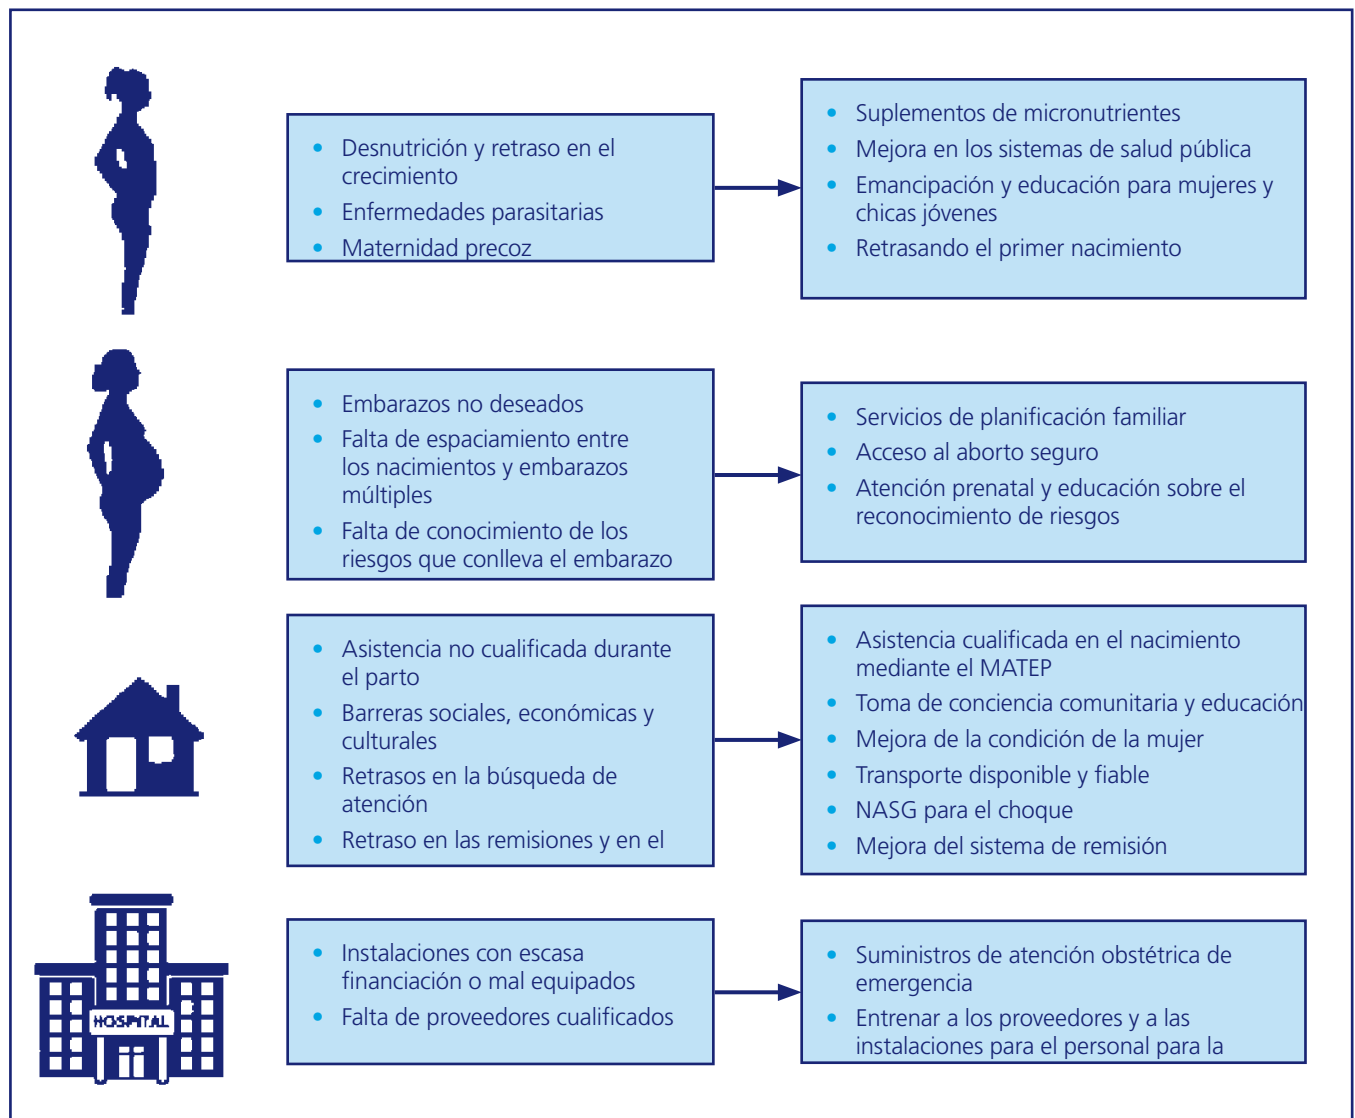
- Desnutrición y retraso en el crecimiento
- Enfermedades parasitarias
- Maternidad precoz

- Suplementos de micronutrientes
- Mejora en los sistemas de salud pública
- Emancipación y educación para mujeres y chicas jóvenes
- Retrasando el primer nacimiento

- Embarazos no deseados
- Falta de espaciamiento entre los nacimientos y embarazos múltiples
- Falta de conocimiento de los riesgos que conlleva el embarazo

- Servicios de planificación familiar
- Acceso al aborto seguro
- Atención prenatal y educación sobre el reconocimiento de riesgos

- Asistencia no cualificada durante el parto
- Barreras sociales, económicas y culturales
- Retrasos en la búsqueda de atención
- Retraso en las remisiones y en el

- Asistencia cualificada en el nacimiento mediante el MATEP
- Toma de conciencia comunitaria y educación
- Mejora de la condición de la mujer
- Transporte disponible y fiable
- NASG para el choque
- Mejora del sistema de remisión

HOSPITAL

- Instalaciones con escasa financiación o mal equipados
- Falta de proveedores cualificados

- Suministros de atención obstétrica de emergencia
- Entrenar a los proveedores y a las instalaciones para el personal para la